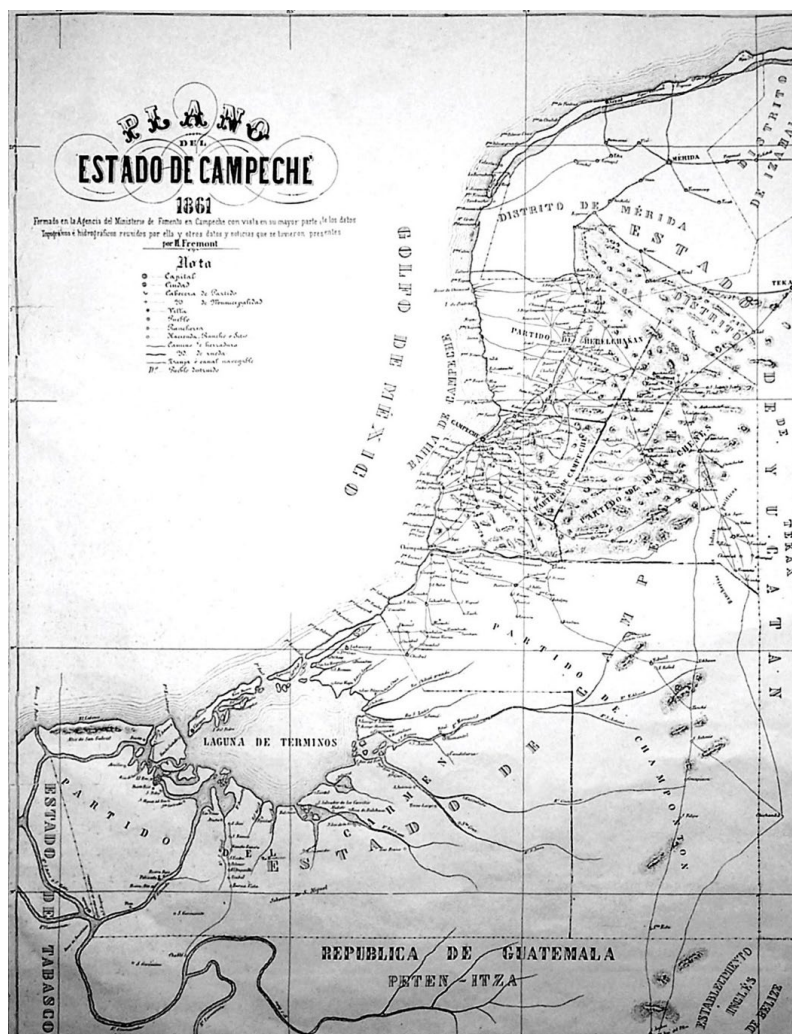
PLANO DEL ESTADO DE CAMPECHE 1861

Formado en la Agencia del Ministerio de Fomento en Campeche con vista en su mayor parte de los datos Topográficos é hidrográficos reunidos por ella y otros datos y noticias que se tuvieron presentes por R. Fremont

Nota
Capital
Ciudad
Cabecera de Partido
Id. de Municipalidad
Villa
Pueblo
Rancheria
Hacienda, Rancho ó Sitio
Camino de herradura
Id. de rueda
Arroyo ó canal navegable
Pº Pueblo destruido

GOLFO DE MÉXICO

BAHIA DE CAMPECHE

DISTRITO DE MÉRIDA

MÉRIDA

DISTRITO DE IZAMAL

ESTADO DE YUCATAN

DISTRITO DE TEKAX

PARTIDO DE HECELCHAKAN

CAMPECHE

PARTIDO DE CAMPECHE

PARTIDO DEL BOLONCHEN

PARTIDO DE CAMPECHE

PARTIDO DE CHAMPOTON

LAGUNA DE TERMINOS

PARTIDO DEL CARMEN

ESTADO DE TABASCO

REPUBLICA DE GUATEMALA

PETEN ITZA

ESTABLECIMIENTO INGLÉS DE BELIZE